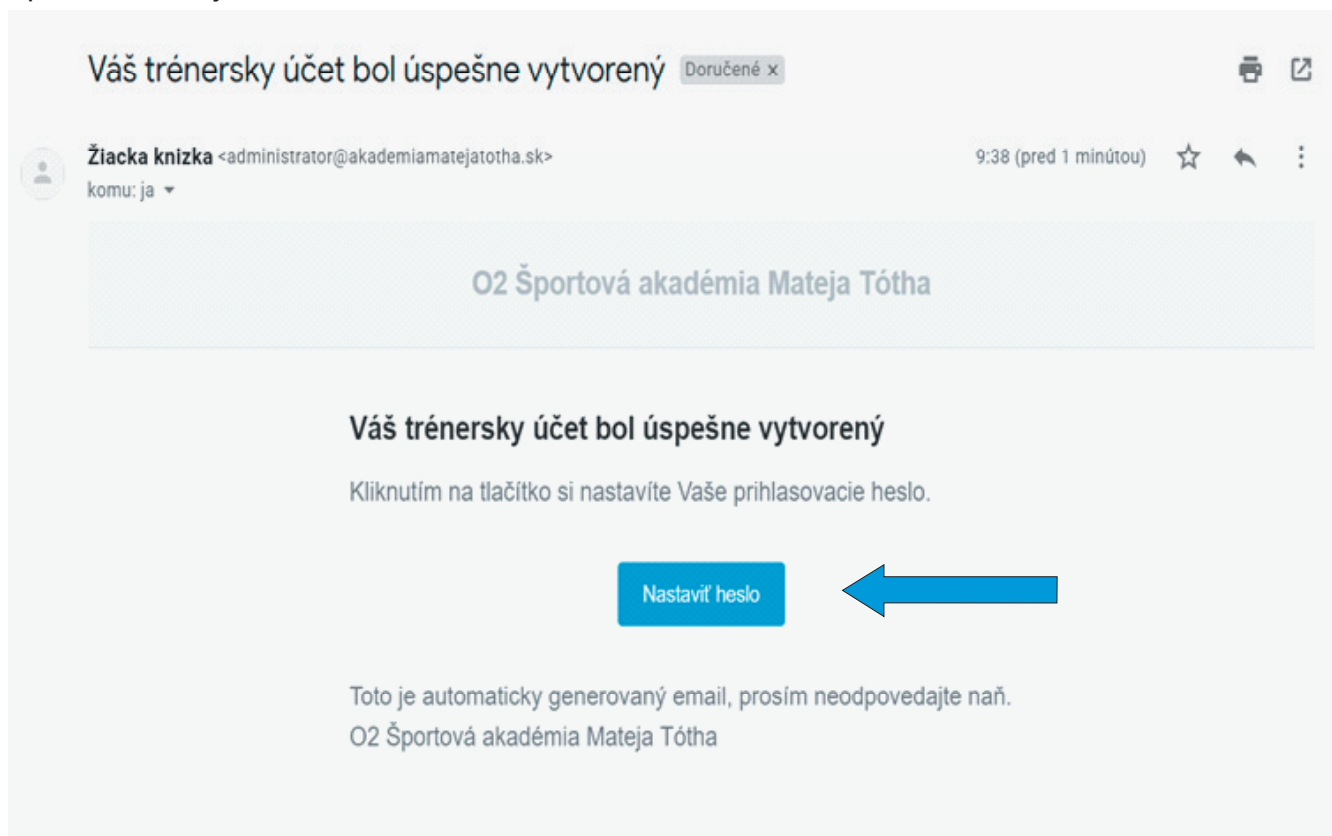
Váš trénersky účet bol úspešne vytvorený Doručené x

Žiacka knizka <administrator@akademiamatejatotha.sk>
komu: ja

9:38 (pred 1 minútou)

O2 Športová akadémia Mateja Tótha

Váš trénersky účet bol úspešne vytvorený

Kliknutím na tlačítko si nastavíte Vaše prihlasovacie heslo.

Nastaviť heslo

Toto je automaticky generovaný email, prosím neodpovedajte naň.
O2 Športová akadémia Mateja Tótha